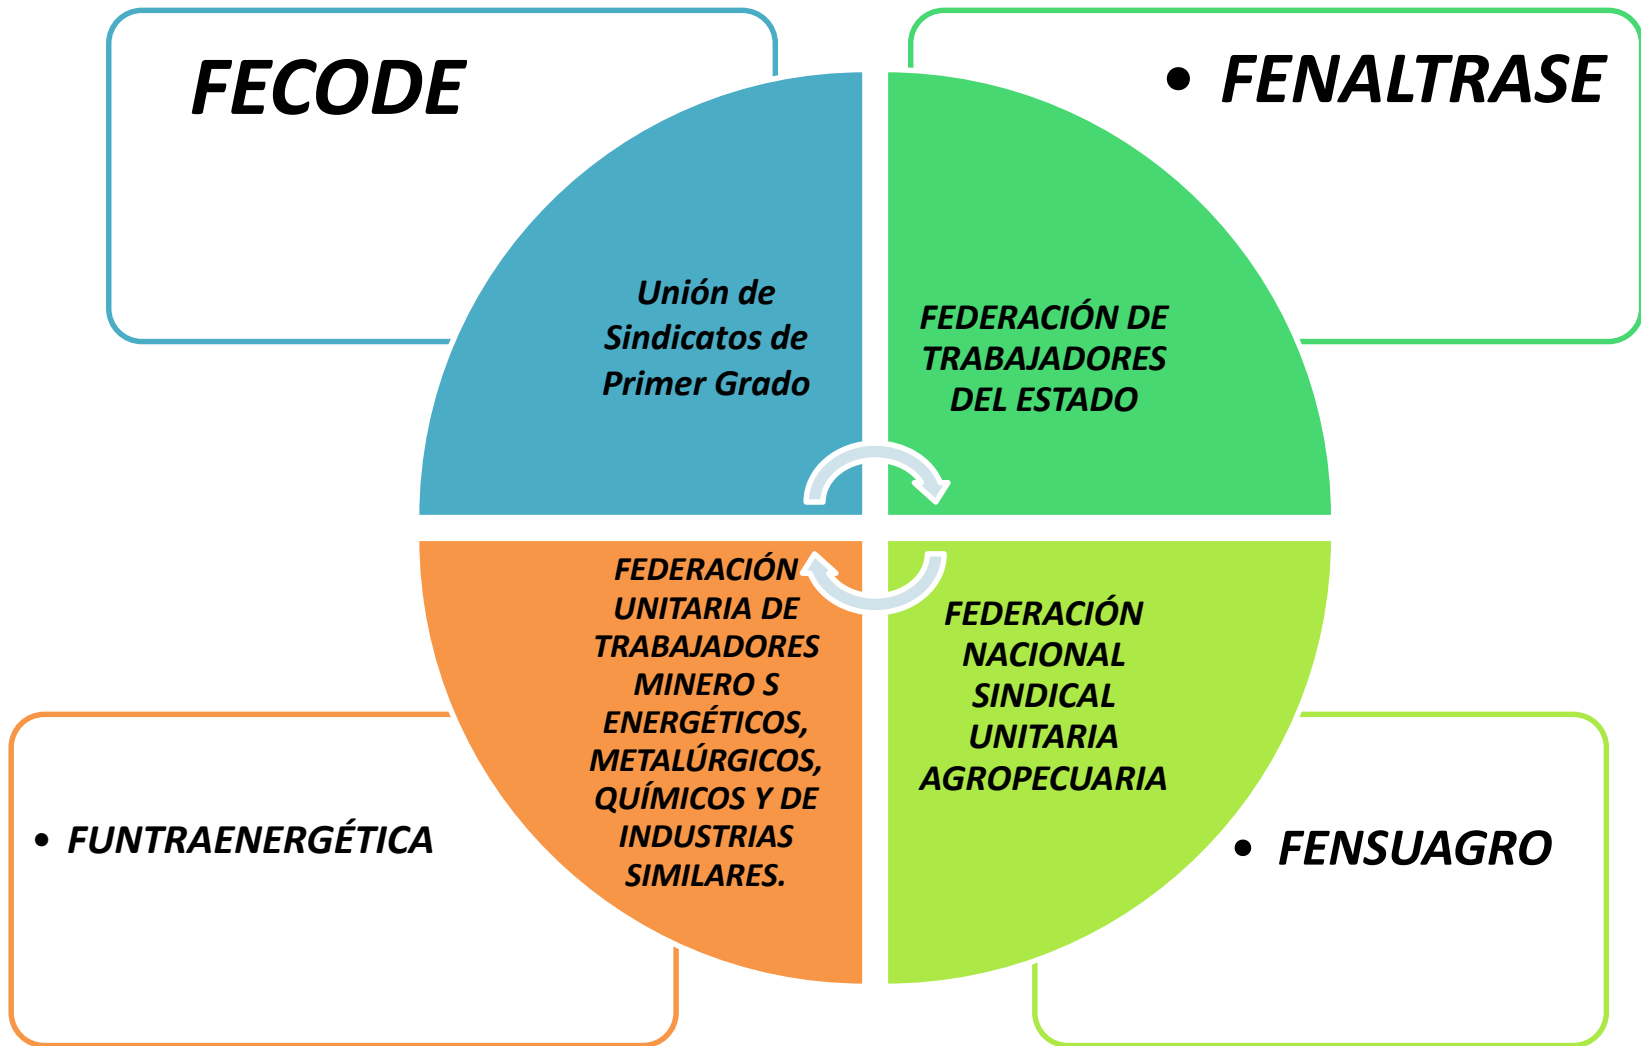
FECODE

• FENALTRASE

Unión de Sindicatos de Primer Grado

FEDERACIÓN DE TRABAJADORES DEL ESTADO

FEDERACIÓN UNITARIA DE TRABAJADORES MINERO S ENERGÉTICOS, METALÚRGICOS, QUÍMICOS Y DE INDUSTRIAS SIMILARES.

FEDERACIÓN NACIONAL SINDICAL UNITARIA AGROPECUARIA

• FUNTRAENERGÉTICA

• FENSUAGRO